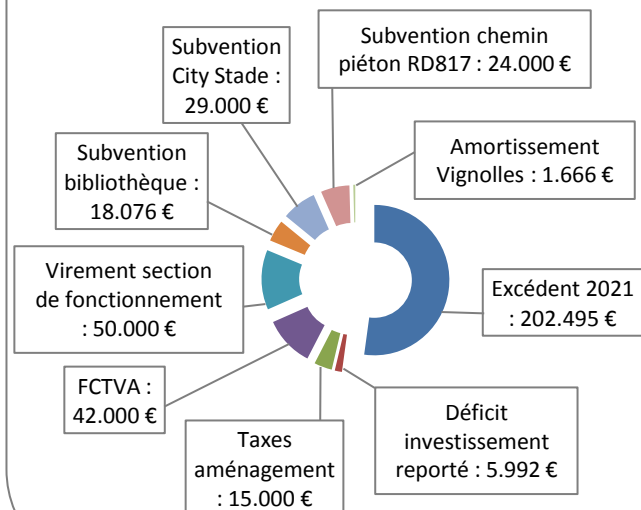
Subvention City Stade : 29.000 €

Subvention chemin piéton RD817 : 24.000 €

Amortissement Vignolles : 1.666 €

Subvention bibliothèque : 18.076 €

Virement section de fonctionnement : 50.000 €

Excédent 2021 : 202.495 €

FCTVA : 42.000 €

Déficit investissement reporté : 5.992 €

Taxes aménagement : 15.000 €